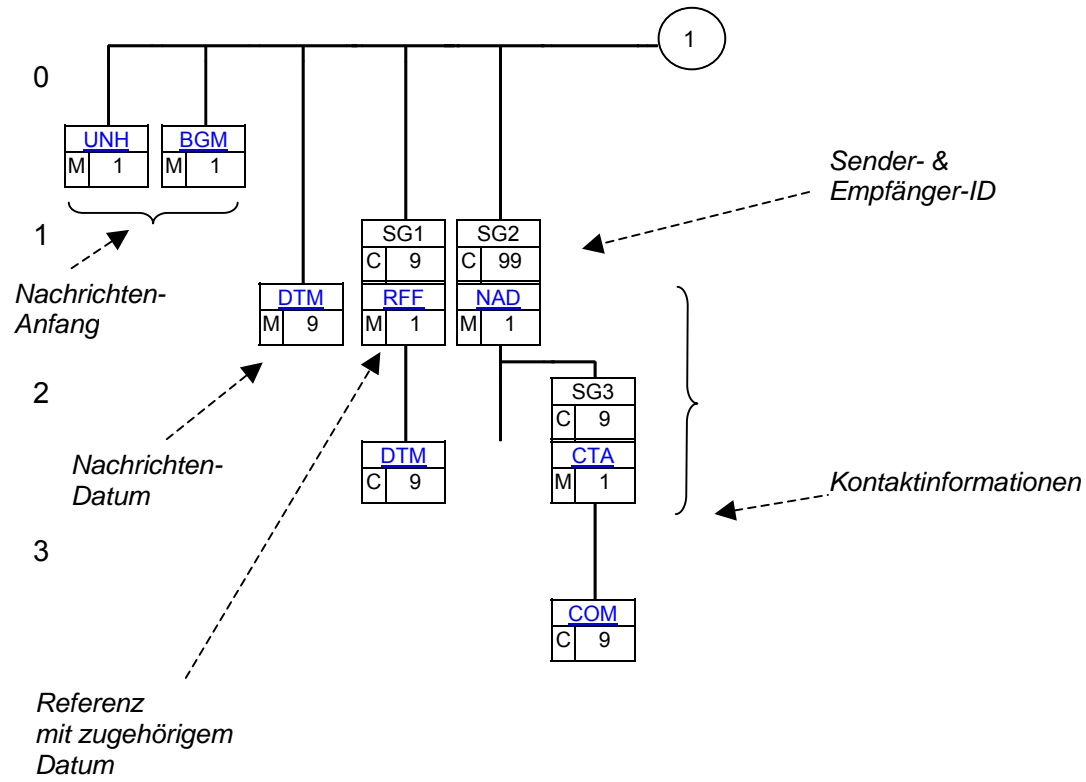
1

0

UNH
M 1

BGM
M 1

Sender- &
Empfänger-ID

1

SG1
C 9

SG2
C 99

Nachrichten-
Anfang

DTM
M 9

RFF
M 1

NAD
M 1

2

SG3
C 9

Nachrichten-
Datum

DTM
C 9

CTA
M 1

Kontaktinformationen

3

COM
C 9

Referenz
mit zugehörigem
Datum